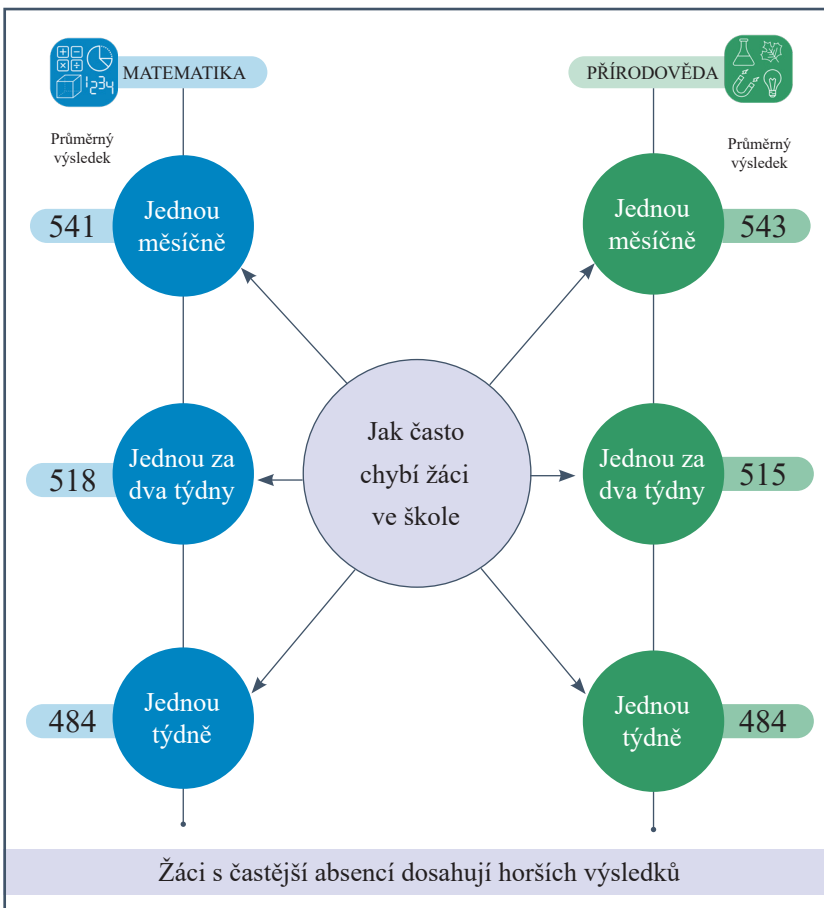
MATEMATIKA

PŘÍRODOVĚDA

Průměrný výsledek

Průměrný výsledek

541

Jednou měsíčně

Jednou měsíčně

543

518

Jednou za dva týdny

Jak často chybí žáci ve škole

Jednou za dva týdny

515

484

Jednou týdně

Jednou týdně

484

Žáci s častější absencí dosahují horších výsledků